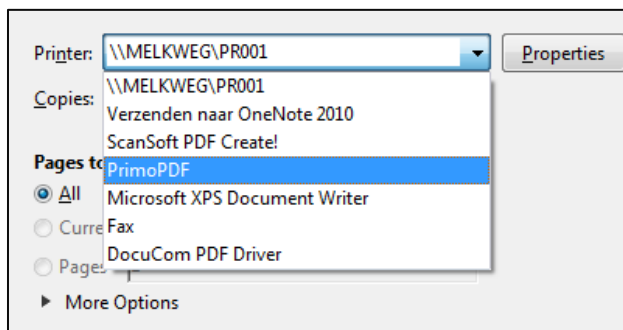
Printer: \\MELKWEG\PR001

Properties

\\MELKWEG\PR001
Verzenden naar OneNote 2010
ScanSoft PDF Create!
PrimoPDF
Microsoft XPS Document Writer
Fax
DocuCom PDF Driver

Copies:

Pages to

All

Curre

Pages

More Options